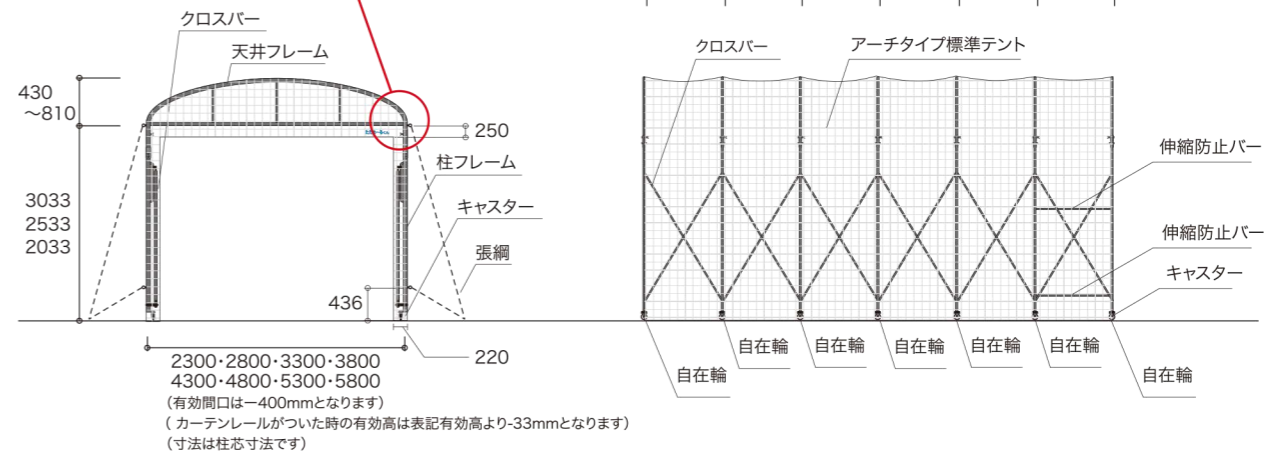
クロスバー
天井フレーム
430
~810
250
柱フレーム
3033
2533
2033
キャスター
張綱
436
220
2300·2800·3300·3800
4300·4800·5300·5800
(有効間口は一400mmとなります)
( カーテンレールがついた時の有効高は表記有効高より-33mmとなります)
(寸法は柱芯寸法です)

クロスバー
アーチタイプ標準テント
伸縮防止バー
伸縮防止バー
キャスター
自在輪
自在輪
自在輪
自在輪
自在輪
自在輪
自在輪